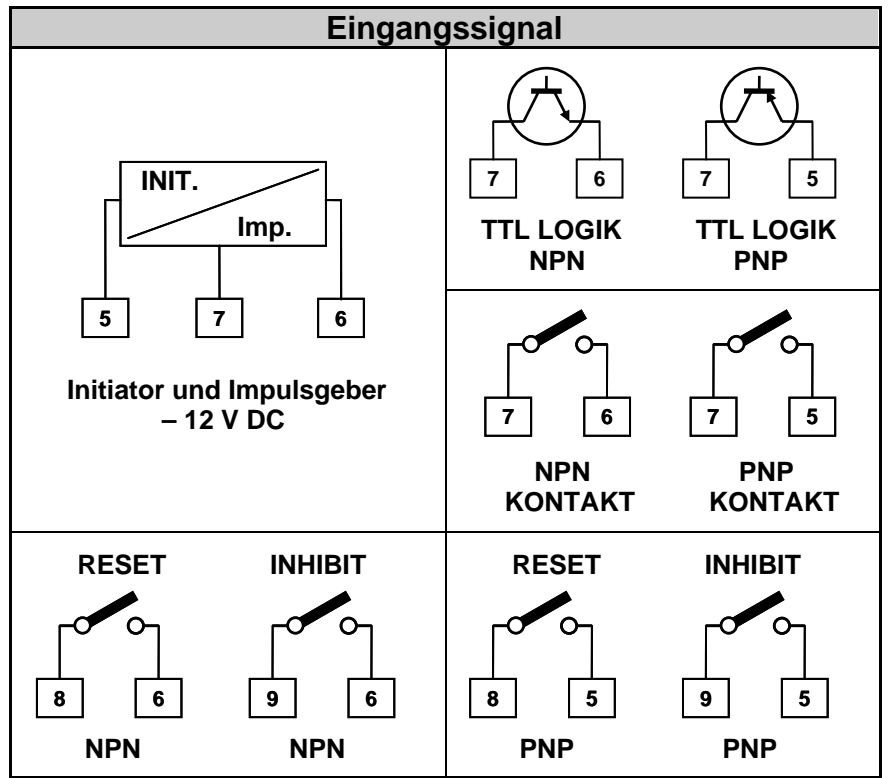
Eingangssignal

INIT.
Imp.
5
7
6
Initiator und Impulsgeber – 12 V DC

7
6
TTL LOGIK NPN

7
5
TTL LOGIK PNP

7
6
NPN KONTAKT

7
5
PNP KONTAKT

RESET
8
6
NPN

INHIBIT
9
6
NPN

RESET
8
5
PNP

INHIBIT
9
5
PNP